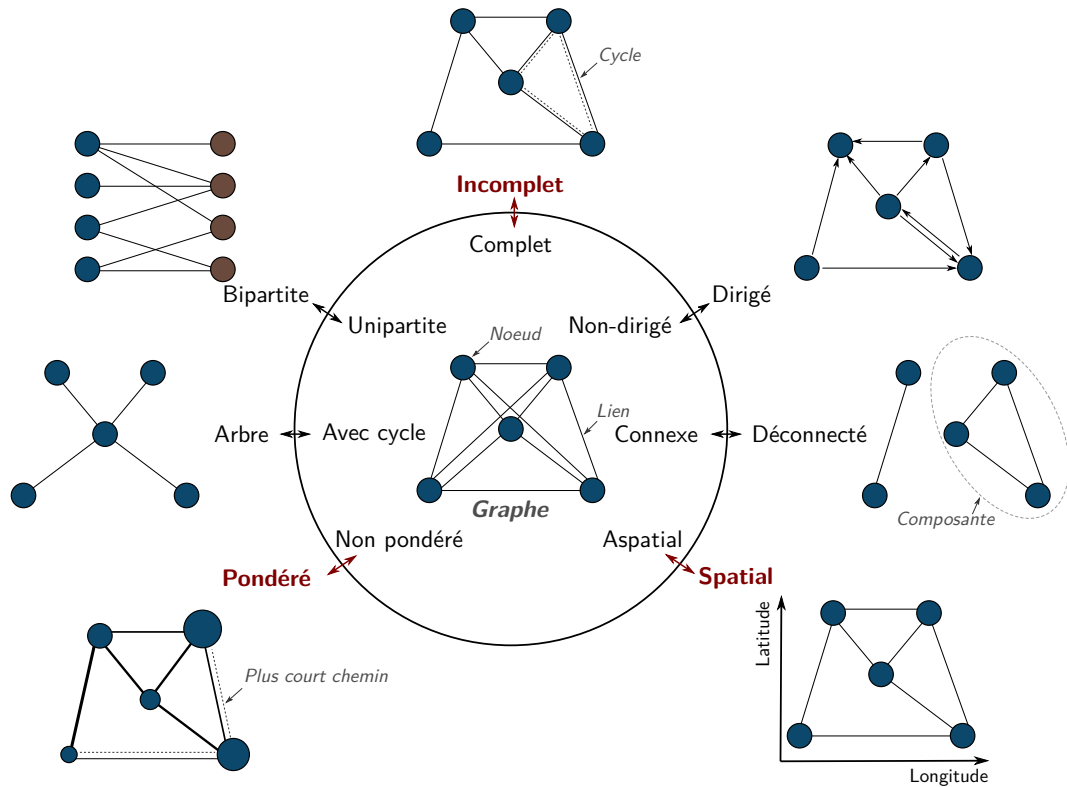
Cycle

Incomplet

Complet

Bipartite

Unipartite

Non-dirigé

Dirigé

Noeud

Lien

Arbre

Avec cycle

Connexe

Déconnecté

Graphe

Composante

Non pondéré

Aspatial

Pondéré

Spatial

Plus court chemin

Latitude

Longitude